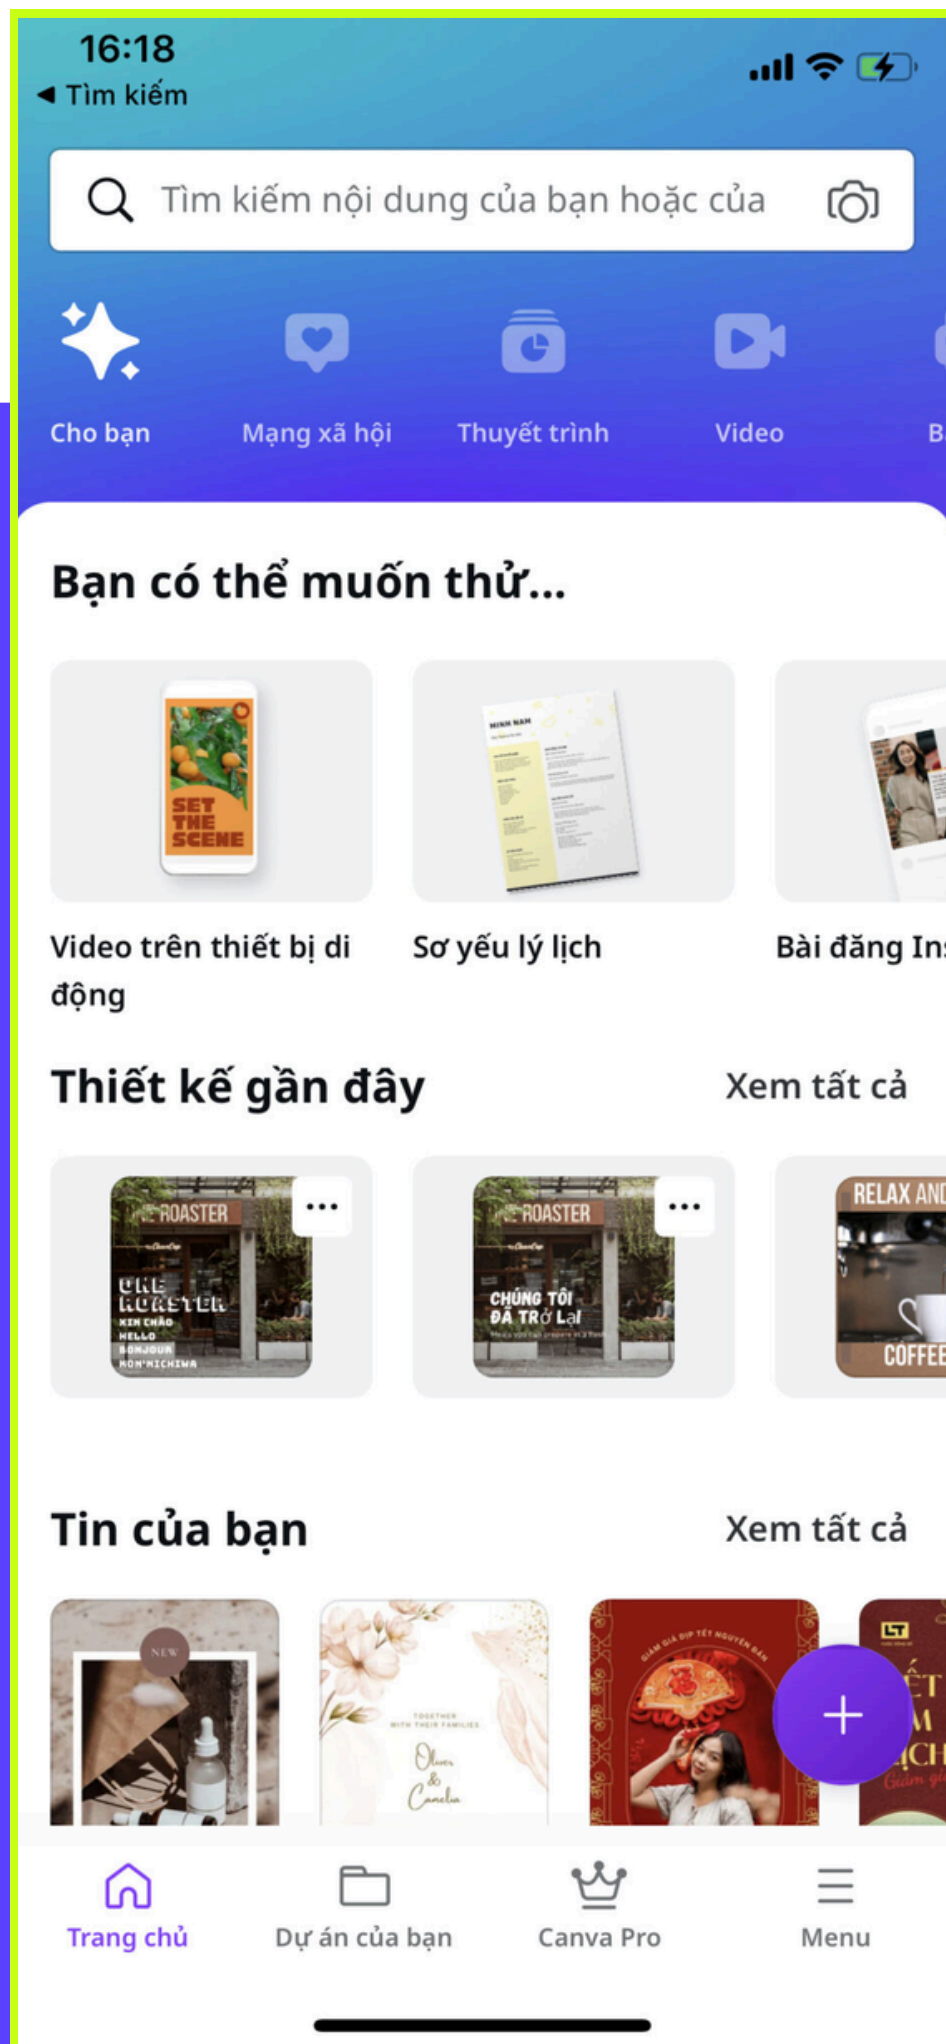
16:18
◀ Tìm kiếm

Tìm kiếm nội dung của bạn hoặc của

Cho bạn
Mạng xã hội
Thuyết trình
Video
B

Bạn có thể muốn thử...

SET THE SCENE

Video trên thiết bị di động
Sơ yếu lý lịch
Bài đăng In

Thiết kế gần đây
Xem tất cả

ROASTER
ONE ROASTER
XIN CHÀO
HELLO
BONJOUR
KON'NICHIWA

ROASTER
CHÚNG TÔI ĐÃ TRỞ LẠI

RELAX AND
COFFEE

Tin của bạn
Xem tất cả

NEW

Oliver & Camelia

+

Trang chủ
Dự án của bạn
Canva Pro
Menu